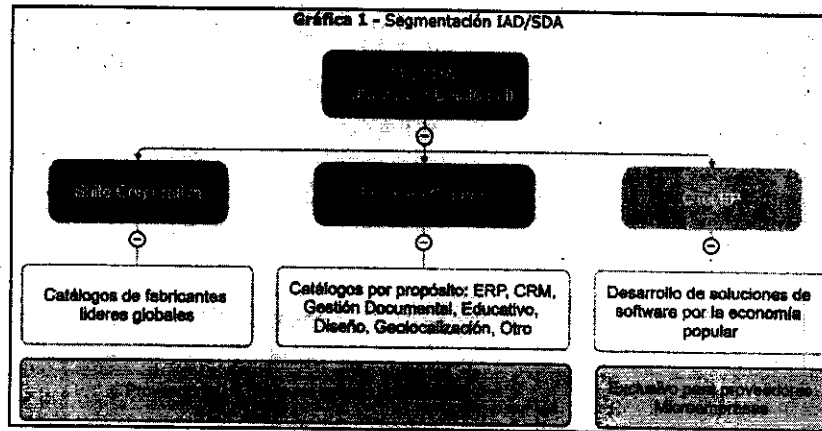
Gráfica 1 - Segmentación IAD/SDA

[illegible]

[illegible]

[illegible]

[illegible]

Catálogos de fabricantes líderes globales

Catálogos por propósito: ERP, CRM, Gestión Documental, Educativo, Diseño, Geolocalización, Otro

Desarrollo de soluciones de software por la economía popular

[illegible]

Exclusivo para proveedores Microempresa